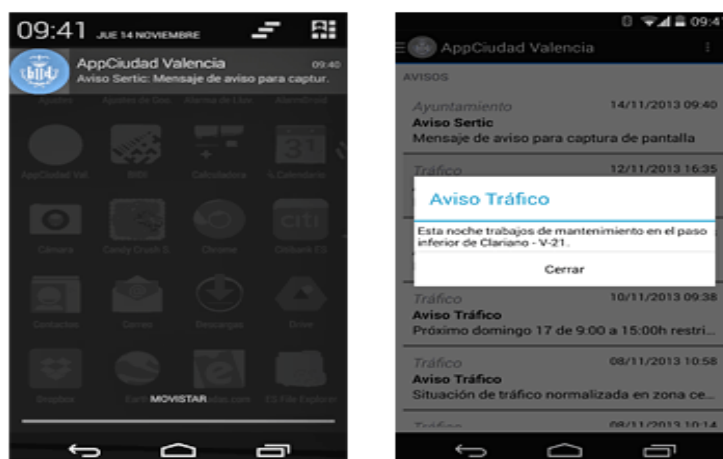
09:41 JUE 14 NOVIEMBRE

AppCiudad Valencia 09:40
Aviso Sertic: Mensaje de aviso para captur.

Ajustes Ajustes de Goo. Alarma de Llan AlertaDroid

AppCiudad Val. BBB Calculadora 31 Calendario

Cámara Candy Crush S. Chrome Citibank ES

Contactos Correo Descargas Drive

Dropbox Earth MOVISTAR ES File Explorer

09:4

AppCiudad Valencia

AVISOS

Ayuntamiento 14/11/2013 09:40
Aviso Sertic
Mensaje de aviso para captura de pantalla

Tráfico 12/11/2013 16:35

Aviso Tráfico

Esta noche trabajos de mantenimiento en el paso inferior de Clariano - V-21.

Cerrar

Tráfico 10/11/2013 09:38
Aviso Tráfico
Próximo domingo 17 de 9:00 a 15:00h restri...

Tráfico 08/11/2013 10:58
Aviso Tráfico
Situación de tráfico normalizada en zona ce...

Tráfico 08/11/2013 10:14